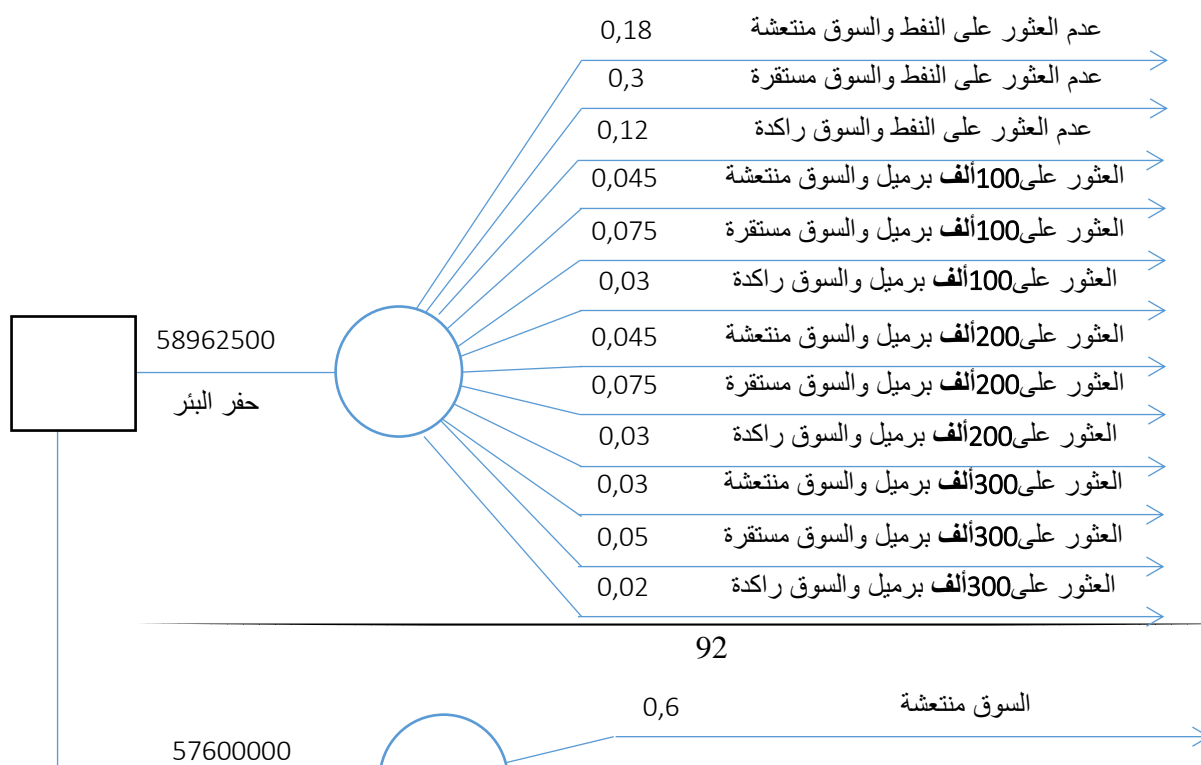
58962500
حفر البئر

عدم العثور على النفط والسوق منتعشة 0,18
عدم العثور على النفط والسوق مستقرة 0,3
عدم العثور على النفط والسوق راكدة 0,12
العثور على100ألف برميل والسوق منتعشة 0,045
العثور على100ألف برميل والسوق مستقرة 0,075
العثور على100ألف برميل والسوق راكدة 0,03
العثور على200ألف برميل والسوق منتعشة 0,045
العثور على200ألف برميل والسوق مستقرة 0,075
العثور على200ألف برميل والسوق راكدة 0,03
العثور على300ألف برميل والسوق منتعشة 0,03
العثور على300ألف برميل والسوق مستقرة 0,05
العثور على300ألف برميل والسوق راكدة 0,02

92

57600000
السوق منتعشة 0,6